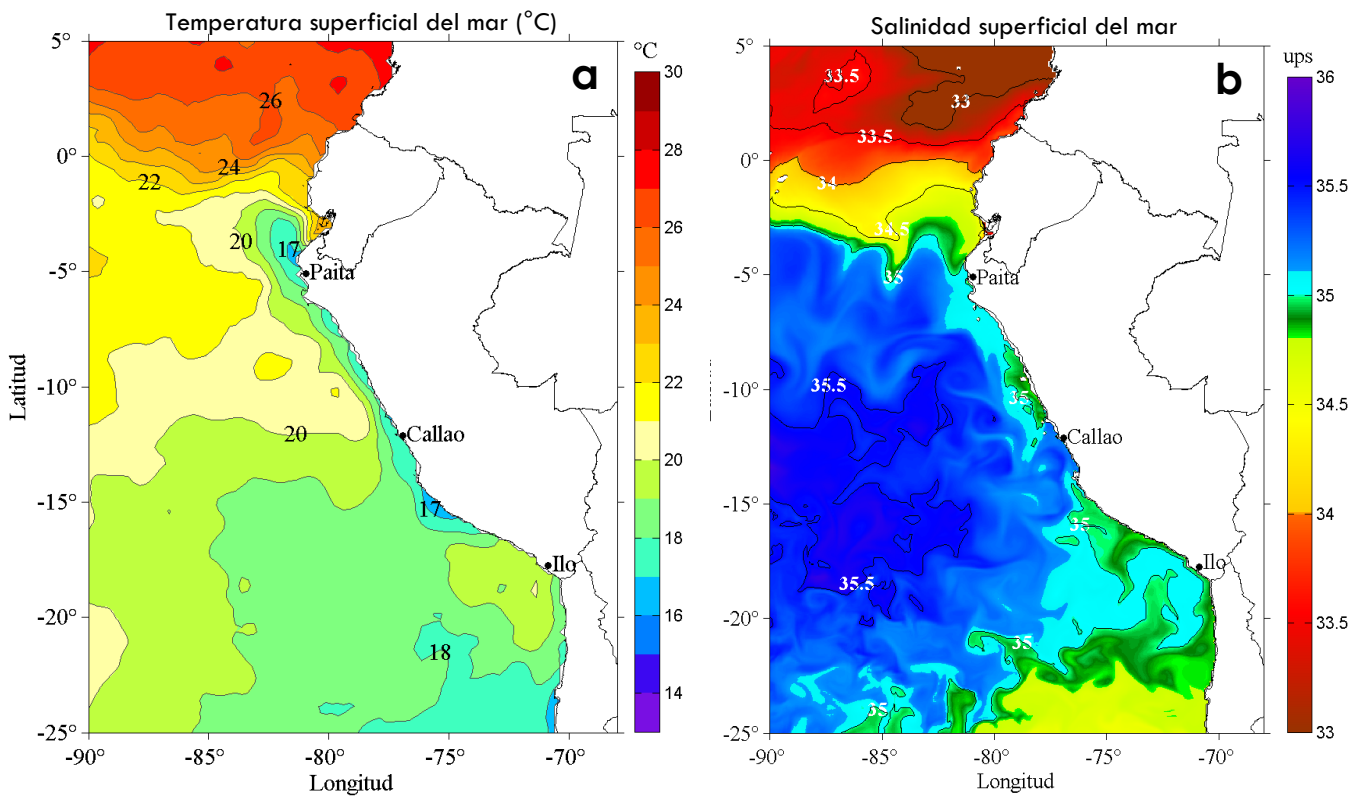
Temperatura superficial del mar (°C)

a

°C
30
28
26
24
22
20
18
16
14

5°
0°
-5°
-10°
-15°
-20°
-25°

Latitud

26
24
22
20
17
Paita
20
Callao
17
Ilo
18

-90°
-85°
-80°
-75°
-70°
Longitud

Salinidad superficial del mar

b

ups
36
35.5
35
34.5
34
33.5
33

5°
0°
-5°
-10°
-15°
-20°
-25°

33.5
33
33.5
34
34.5
35
Paita
35.5
35
Callao
35
Ilo
35.5
35
35

-90°
-85°
-80°
-75°
-70°
Longitud